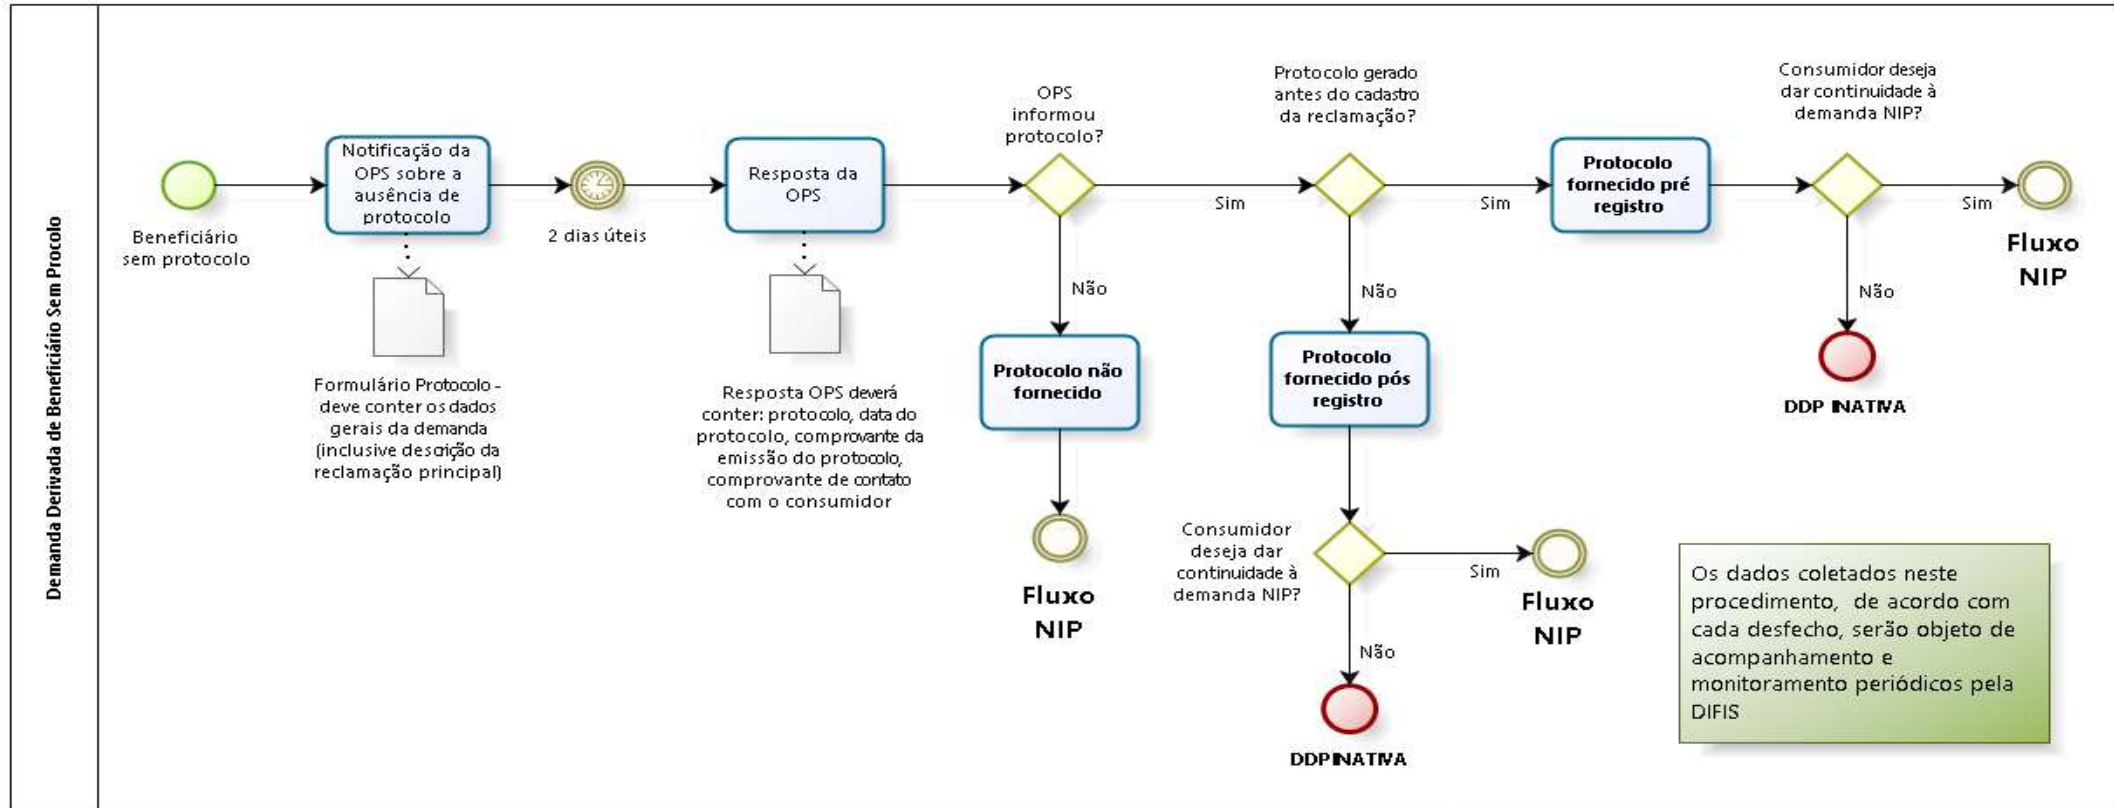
Demanda Derivada de Beneficiário Sem Procolo

Beneficiário sem protocolo

Notificação da OPS sobre a ausência de protocolo

Formulário Protocolo - deve conter os dados gerais da demanda (inclusive descrição da reclamação principal)

2 dias úteis

Resposta da OPS

Resposta OPS deverá conter: protocolo, data do protocolo, comprovante da emissão do protocolo, comprovante de contato com o consumidor

OPS informou protocolo?

Não

Protocolo não fornecido

Fluxo NIP

Sim

Protocolo gerado antes do cadastro da reclamação?

Não

Protocolo fornecido pós registro

Consumidor deseja dar continuidade à demanda NIP?

Sim

Fluxo NIP

Não

DDP INATIVA

Sim

Protocolo fornecido pré registro

Consumidor deseja dar continuidade à demanda NIP?

Sim

Fluxo NIP

Não

DDP INATIVA

Os dados coletados neste procedimento, de acordo com cada desfecho, serão objeto de acompanhamento e monitoramento periódicos pela DIFIS